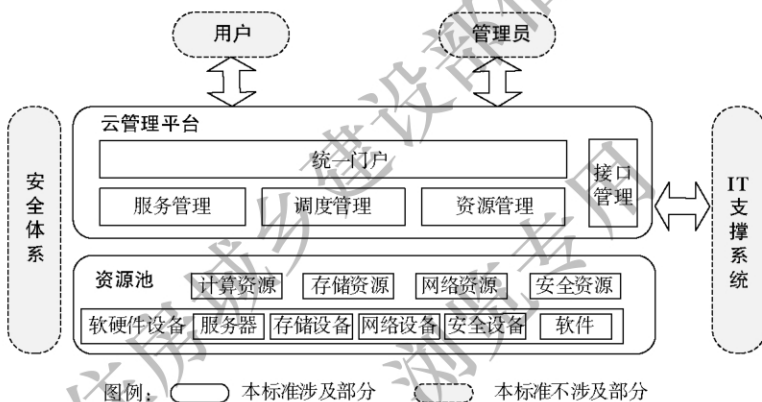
用户

管理员

云管理平台

统一门户

接口管理

服务管理

调度管理

资源管理

安全体系

IT支撑系统

资源池

计算资源

存储资源

网络资源

安全资源

软硬件设备

服务器

存储设备

网络设备

安全设备

软件

图例：本标准涉及部分 本标准不涉及部分

住房城乡建设部 浏览专用